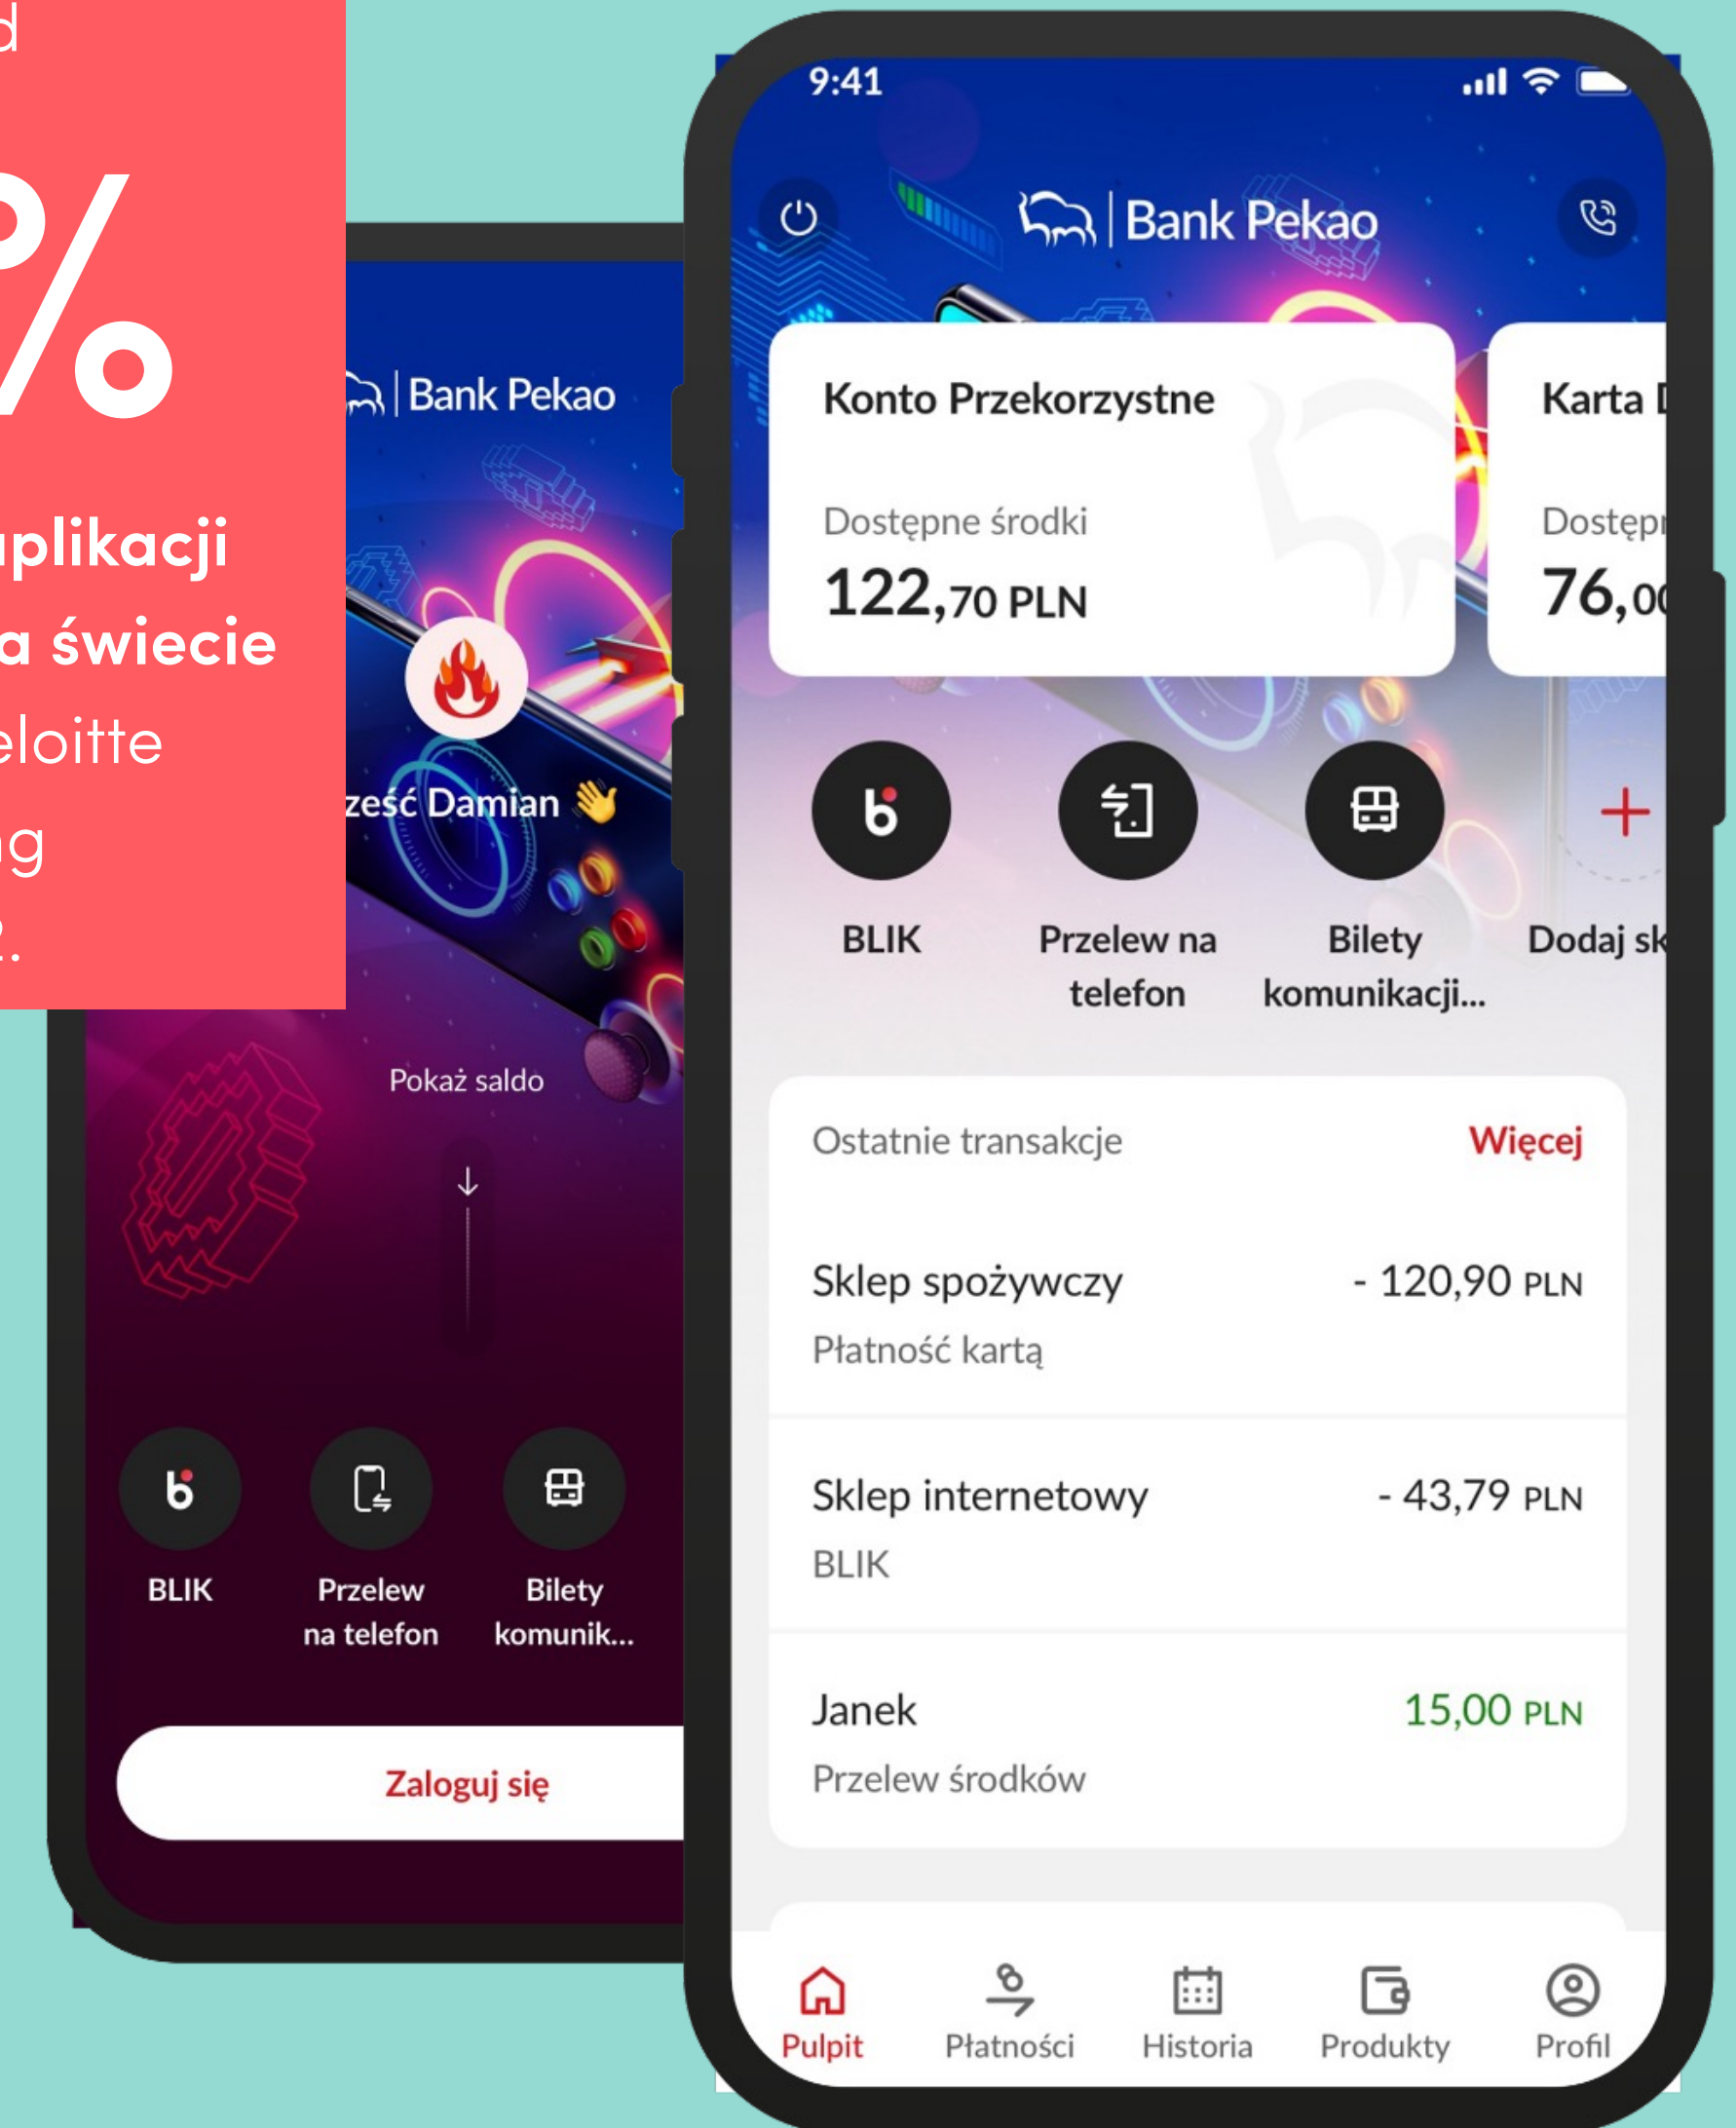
d

%

plikacji

a świecie

eloitte

g

2.

Bank Pekao

ześć Damian 👋

Pokaż saldo

BLIK

Przelew na telefon

Bilety komunik...

Zaloguj się

9:41

Bank Pekao

Konto Przekorzystne

Dostępne środki

122,70 PLN

Karta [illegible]

Dostęp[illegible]

76,0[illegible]

BLIK

Przelew na telefon

Bilety komunikacji...

Dodaj sk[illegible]

Ostatnie transakcje

Więcej

Sklep spożywczy

- 120,90 PLN

Płatność kartą

Sklep internetowy

- 43,79 PLN

BLIK

Janek

15,00 PLN

Przelew środków

Pulpit

Płatności

Historia

Produkty

Profil